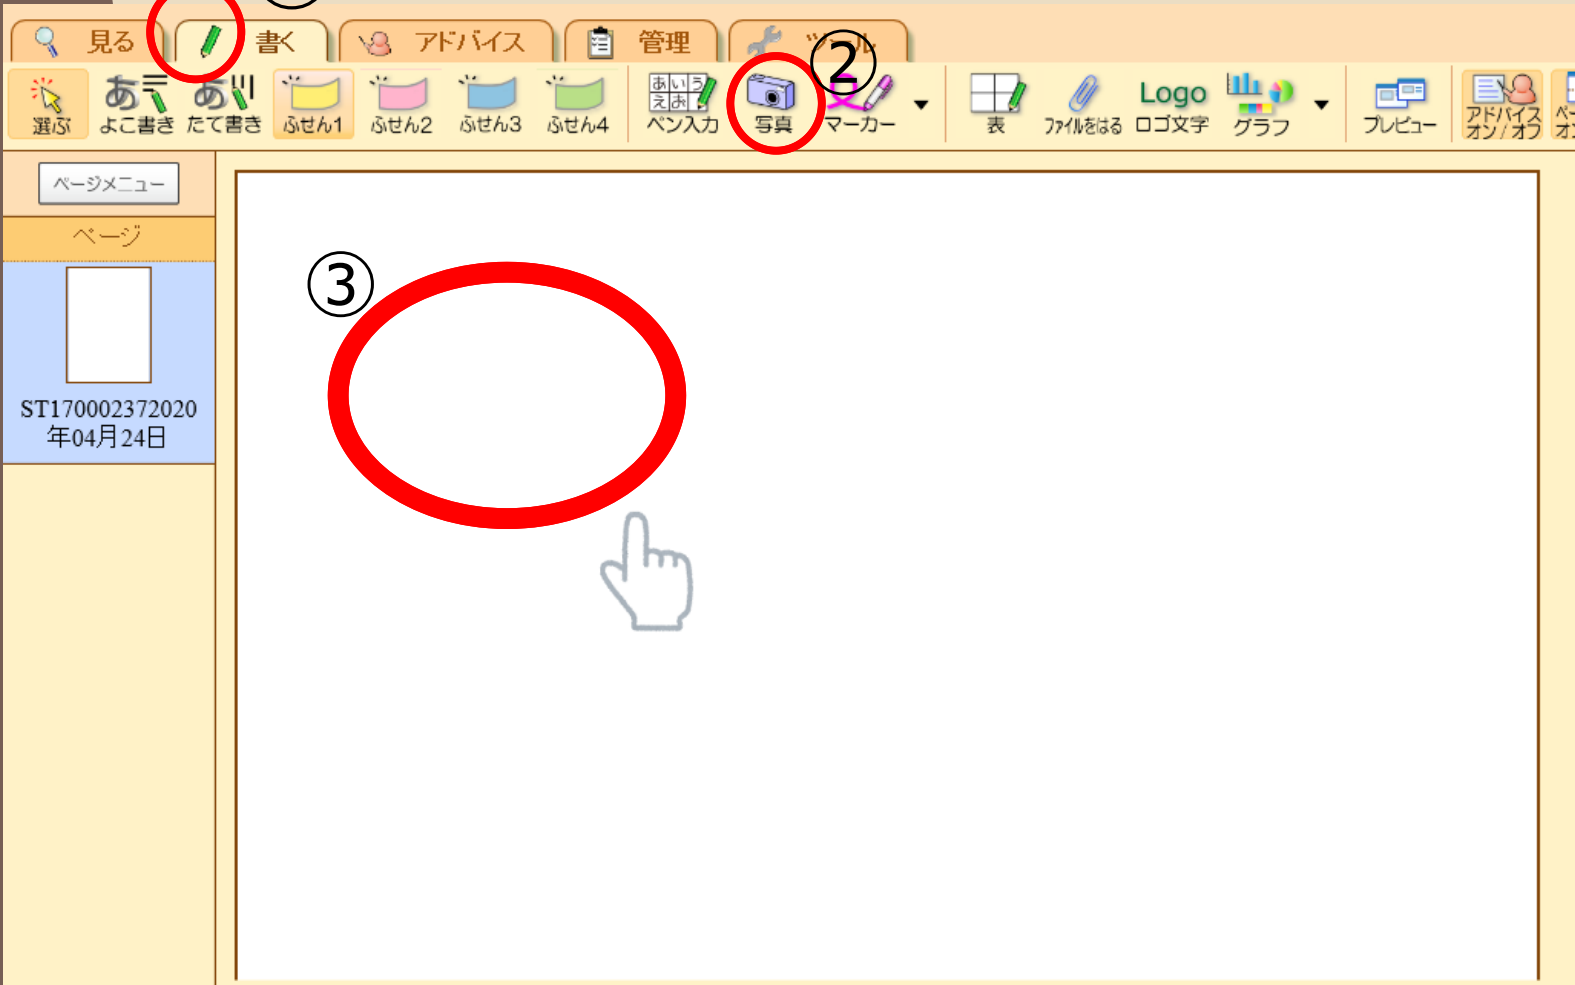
見る 書く アドバイス 管理 ツール

②

選ぶ よこ書き たて書き ふせん1 ふせん2 ふせん3 ふせん4 ペン入力 写真 マーカー 表 ファイルをはる Logo ロゴ文字 グラフ プレビュー アドバイスオン/オフ

ページメニュー

ページ

ST170002372020年04月24日

③